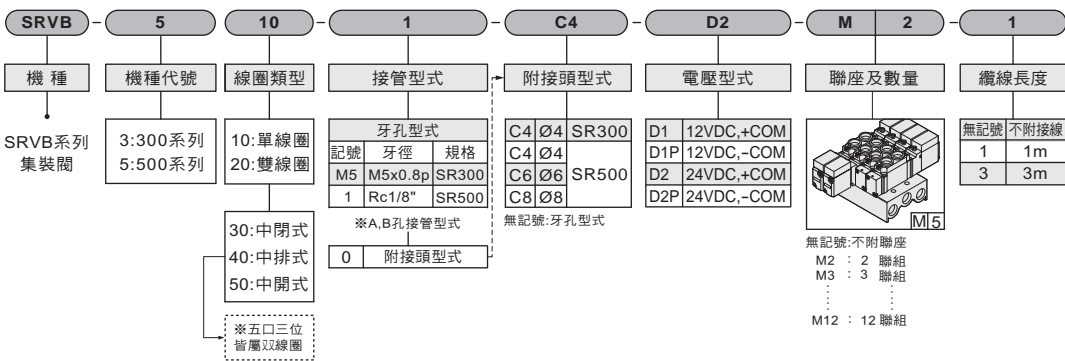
SRVB - 5 - 10 - 1 - C4 - D2 - M 2 - 1

機 種
SRVB系列
集裝閥

機種代號
3:300系列
5:500系列

線圈類型
10:單線圈
20:雙線圈

30:中閉式
40:中排式
50:中開式

※五口三位
皆屬双線圈

接管型式

| 牙孔型式 | | |
|---|---|---|
| 記號 | 牙徑 | 規格 |
| M5 | M5x0.8p | SR300 |
| 1 | Rc1/8" | SR500 |

※A,B孔接管型式

| 0 | 附接頭型式 |
|---|---|

附接頭型式

| C4 | Ø4 | SR300 |
|---|---|---|
| C4 | Ø4 | SR500 |
| C6 | Ø6 | SR500 |
| C8 | Ø8 | SR500 |

無記號:牙孔型式

電壓型式

| D1 | 12VDC,+COM |
|---|---|
| D1P | 12VDC,-COM |
| D2 | 24VDC,+COM |
| D2P | 24VDC,-COM |

聯座及數量
M5
無記號:不附聯座
M2 : 2 聯組
M3 : 3 聯組
M12 : 12 聯組

纜線長度

| 無記號 | 不附接線 |
|---|---|
| 1 | 1m |
| 3 | 3m |